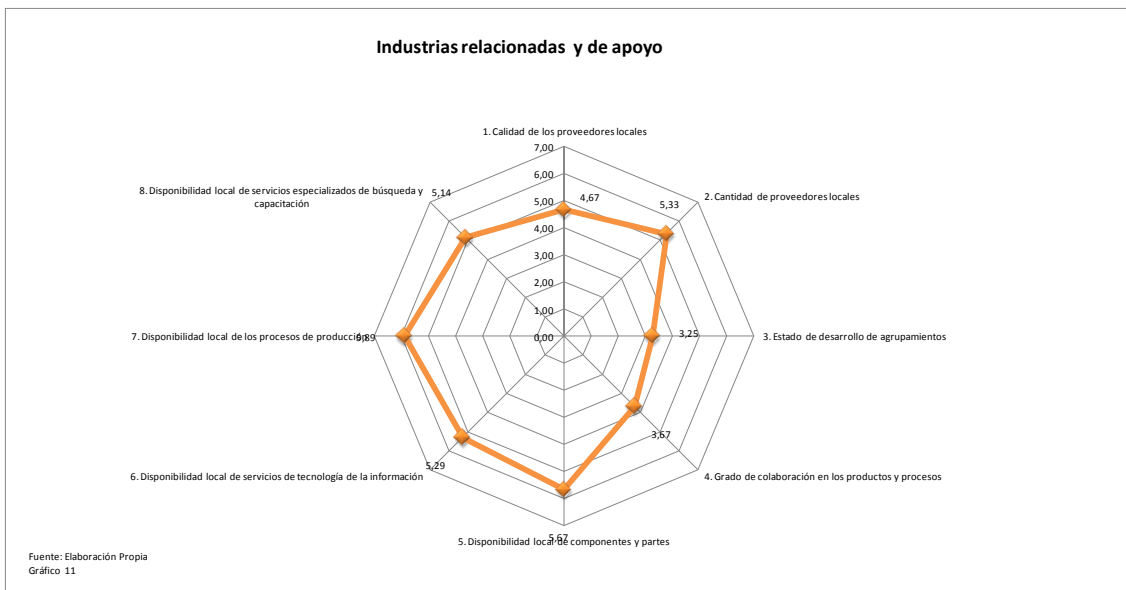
Industrias relacionadas y de apoyo

1. Calidad de los proveedores locales
7,00
6,00
5,00
4,00
3,00
2,00
1,00
0,00
4,67
2. Cantidad de proveedores locales
5,33
3. Estado de desarrollo de agrupamientos
3,25
4. Grado de colaboración en los productos y procesos
3,67
5. Disponibilidad local de componentes y partes
5,67
6. Disponibilidad local de servicios de tecnología de la información
5,29
7. Disponibilidad local de los procesos de producción
5,89
8. Disponibilidad local de servicios especializados de búsqueda y capacitación
5,14

Fuente: Elaboración Propia
Gráfico 11